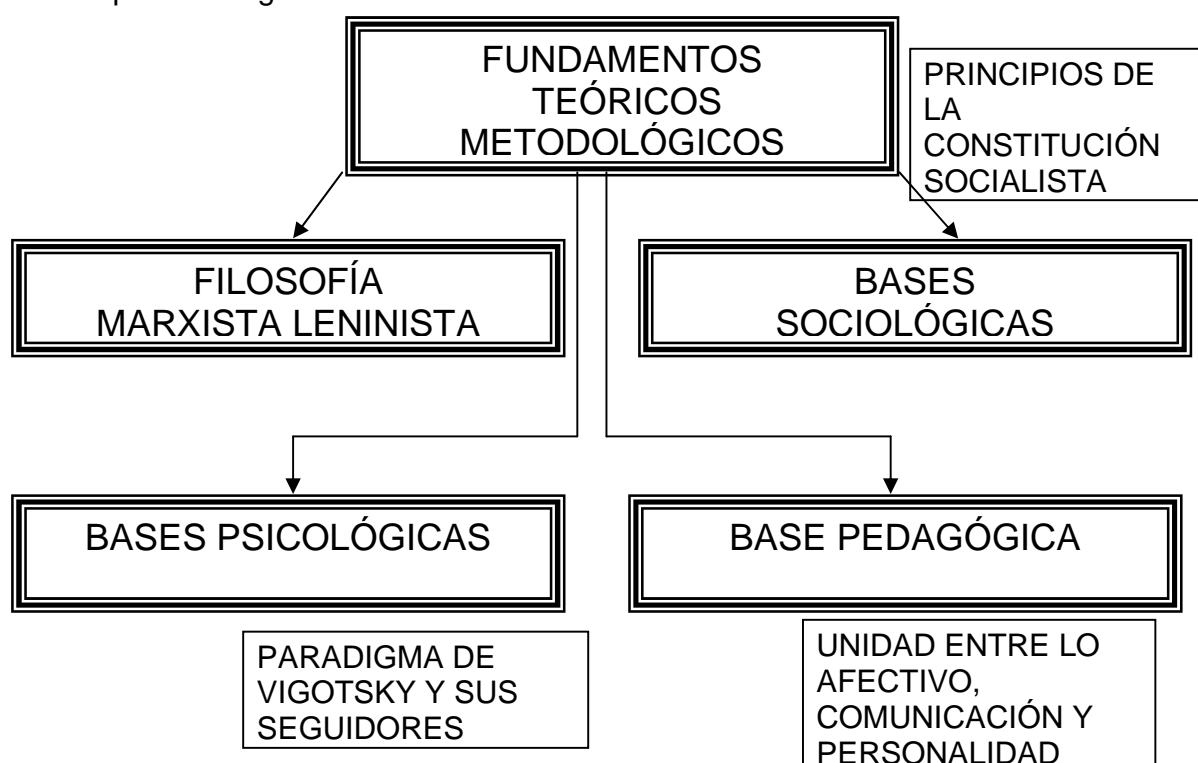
FUNDAMENTOS TEÓRICOS METODOLÓGICOS

PRINCIPIOS DE LA CONSTITUCIÓN SOCIALISTA

FILOSOFÍA MARXISTA LENINISTA

BASES SOCIOLÓGICAS

BASES PSICOLÓGICAS

BASE PEDAGÓGICA

PARADIGMA DE VIGOTSKY Y SUS SEGUIDORES

UNIDAD ENTRE LO AFECTIVO, COMUNICACIÓN Y PERSONALIDAD